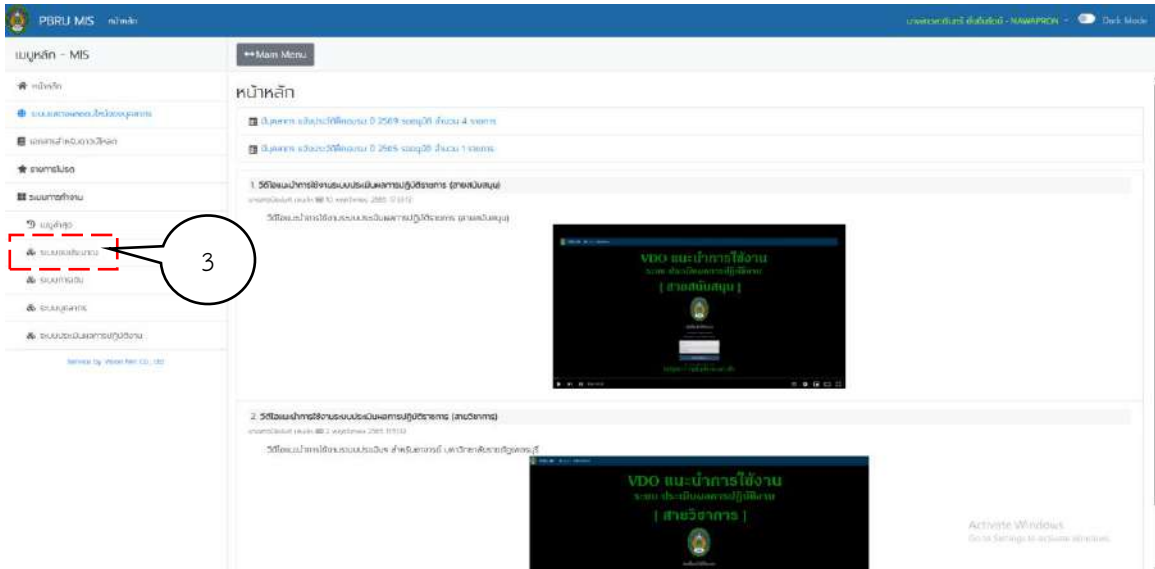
PBRU MIS หน้าหลัก

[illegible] - NAWAPRON Dark Mode

เมนูหลัก - MIS

↔Main Menu

หน้าหลัก

หน้าหลัก

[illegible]

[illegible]

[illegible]

ระบบการทำงาน

เมนูหลัก

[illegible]

3

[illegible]

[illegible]

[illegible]

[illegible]

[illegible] 2569 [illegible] 4 รายการ

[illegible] 2565 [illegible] 1 รายการ

1. วีดีโอแนะนำการใช้งานระบบประเมินผลการปฏิบัติราชการ (สายสนับสนุน)

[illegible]

วีดีโอแนะนำการใช้งานระบบประเมินผลการปฏิบัติราชการ (สายสนับสนุน)

VDO แนะนำการใช้งาน
ระบบ ประเมินผลการปฏิบัติงาน
[ สายสนับสนุน ]

2. วีดีโอแนะนำการใช้งานระบบประเมินผลการปฏิบัติราชการ (สายวิชาการ)

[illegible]

วีดีโอแนะนำการใช้งานระบบประเมินฯ สำหรับอาจารย์ มหาวิทยาลัยราชภัฏเพชรบุรี

VDO แนะนำการใช้งาน
ระบบ ประเมินผลการปฏิบัติงาน
[ สายวิชาการ ]

Activate Windows
Go to Settings to activate Windows.